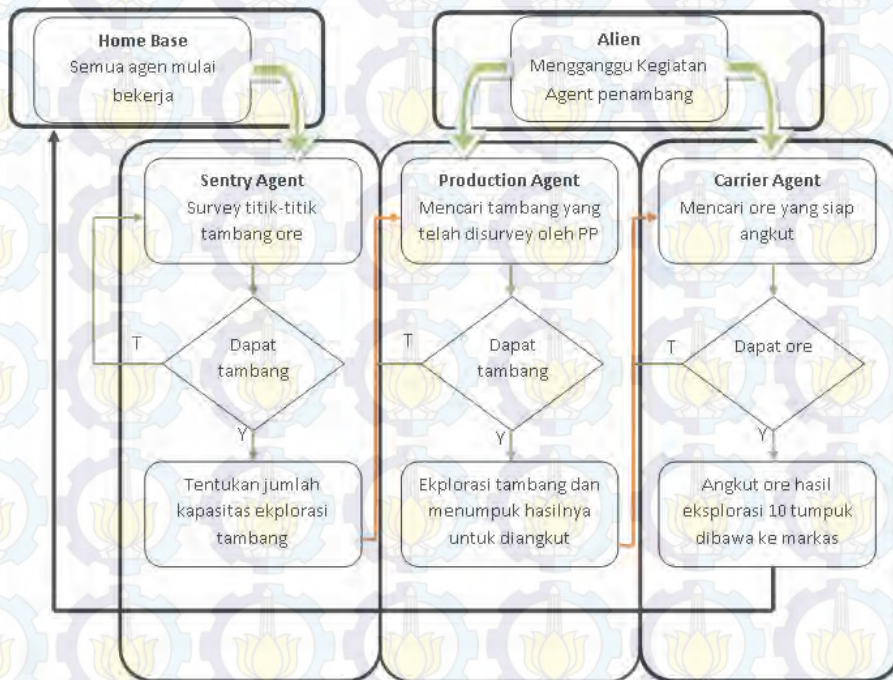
**Home Base**
Semua agen mulai bekerja

**Alien**
Mengganggu Kegiatan Agent penambang

**Sentry Agent**
Survey titik-titik tambang ore

T

Dapat tambang

Y

Tentukan jumlah kapasitas eksplorasi tambang

**Production Agent**
Mencari tambang yang telah disurvey oleh PP

T

Dapat tambang

Y

Ekplorasi tambang dan menumpuk hasilnya untuk diangkut

**Carrier Agent**
Mencari ore yang siap angkut

T

Dapat ore

Y

Angkut ore hasil eksplorasi 10 tumpuk dibawa ke markas